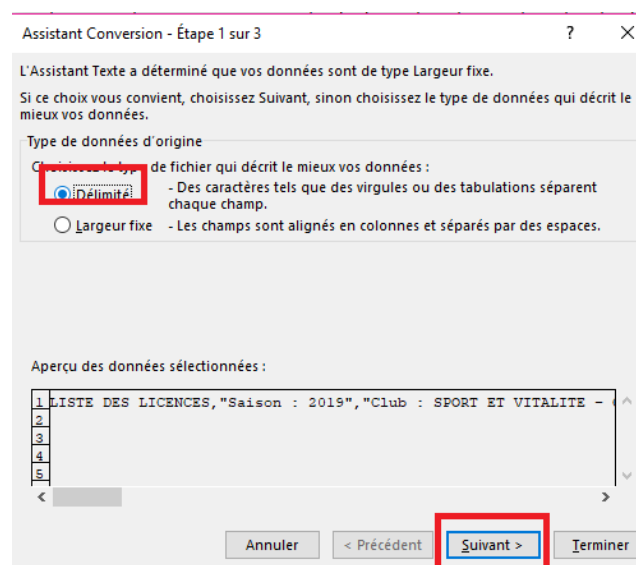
Assistant Conversion - Étape 1 sur 3

?

L'Assistant Texte a déterminé que vos données sont de type Largeur fixe.

Si ce choix vous convient, choisissez Suivant, sinon choisissez le type de données qui décrit le mieux vos données.

Type de données d'origine

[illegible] de fichier qui décrit le mieux vos données :

Délimité - Des caractères tels que des virgules ou des tabulations séparent chaque champ.

Largeur fixe - Les champs sont alignés en colonnes et séparés par des espaces.

Aperçu des données sélectionnées :

1 LISTE DES LICENCES,"Saison : 2019","Club : SPORT ET VITALITE - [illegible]
2
3
4
5

Annuler | < Précédent | Suivant > | Terminer